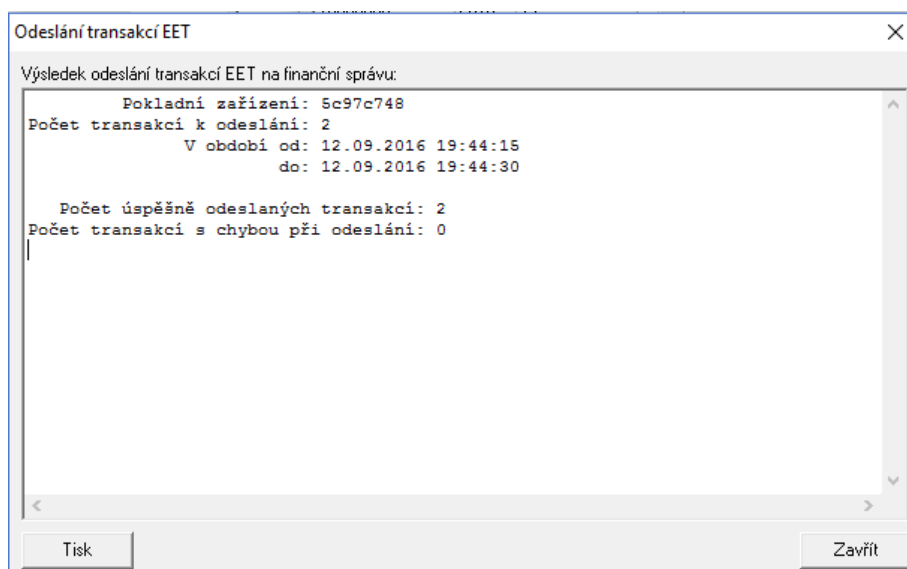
Odeslání transakcí EET

Výsledek odeslání transakcí EET na finanční správu:

Pokladní zařízení: 5c97c748
Počet transakcí k odeslání: 2
V období od: 12.09.2016 19:44:15
do: 12.09.2016 19:44:30

Počet úspěšně odeslaných transakcí: 2
Počet transakcí s chybou při odeslání: 0

Tisk

Zavřít